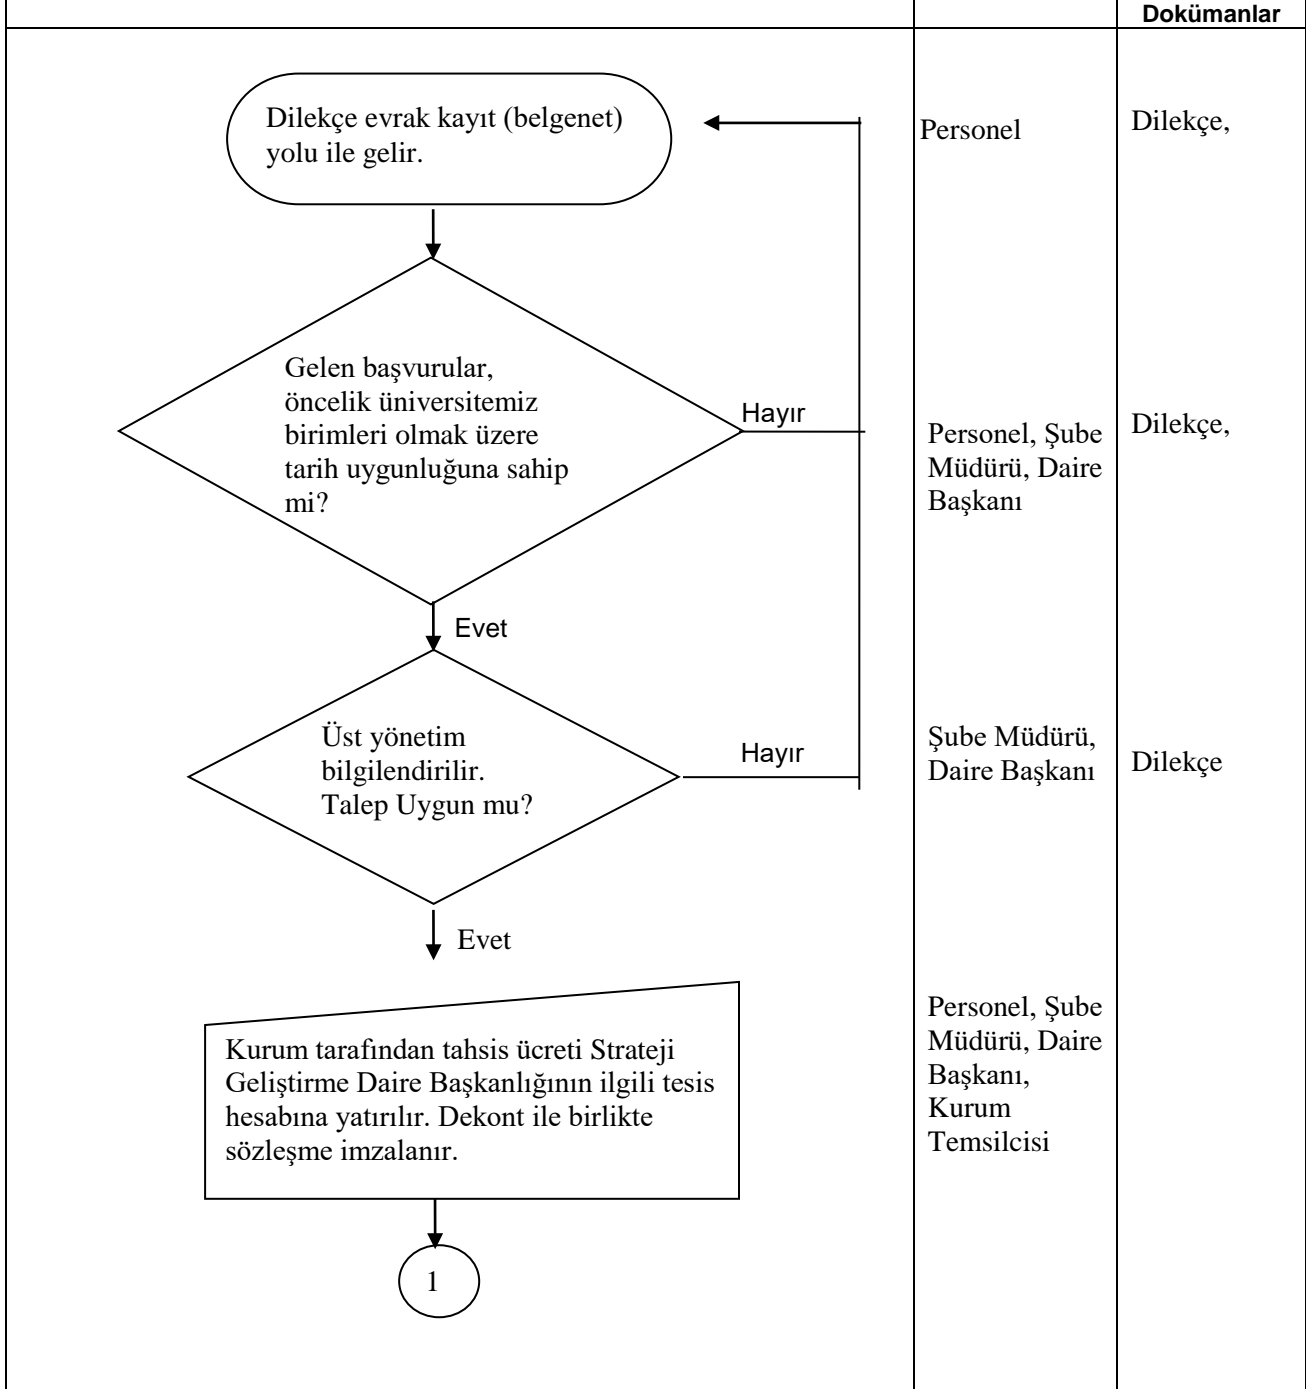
Dokümanlar

Dilekçe evrak kayıt (belgenet) yolu ile gelir.

Personel

Dilekçe,

Gelen başvurular, öncelik üniversitemiz birimleri olmak üzere tarih uygunluğuna sahip mi?

Hayır

Personel, Şube Müdürü, Daire Başkanı

Dilekçe,

Evet

Üst yönetim bilgilendirilir. Talep Uygun mu?

Hayır

Şube Müdürü, Daire Başkanı

Dilekçe

Evet

Kurum tarafından tahsis ücreti Strateji Geliştirme Daire Başkanlığının ilgili tesis hesabına yatırılır. Dekont ile birlikte sözleşme imzalanır.

Personel, Şube Müdürü, Daire Başkanı, Kurum Temsilcisi

1